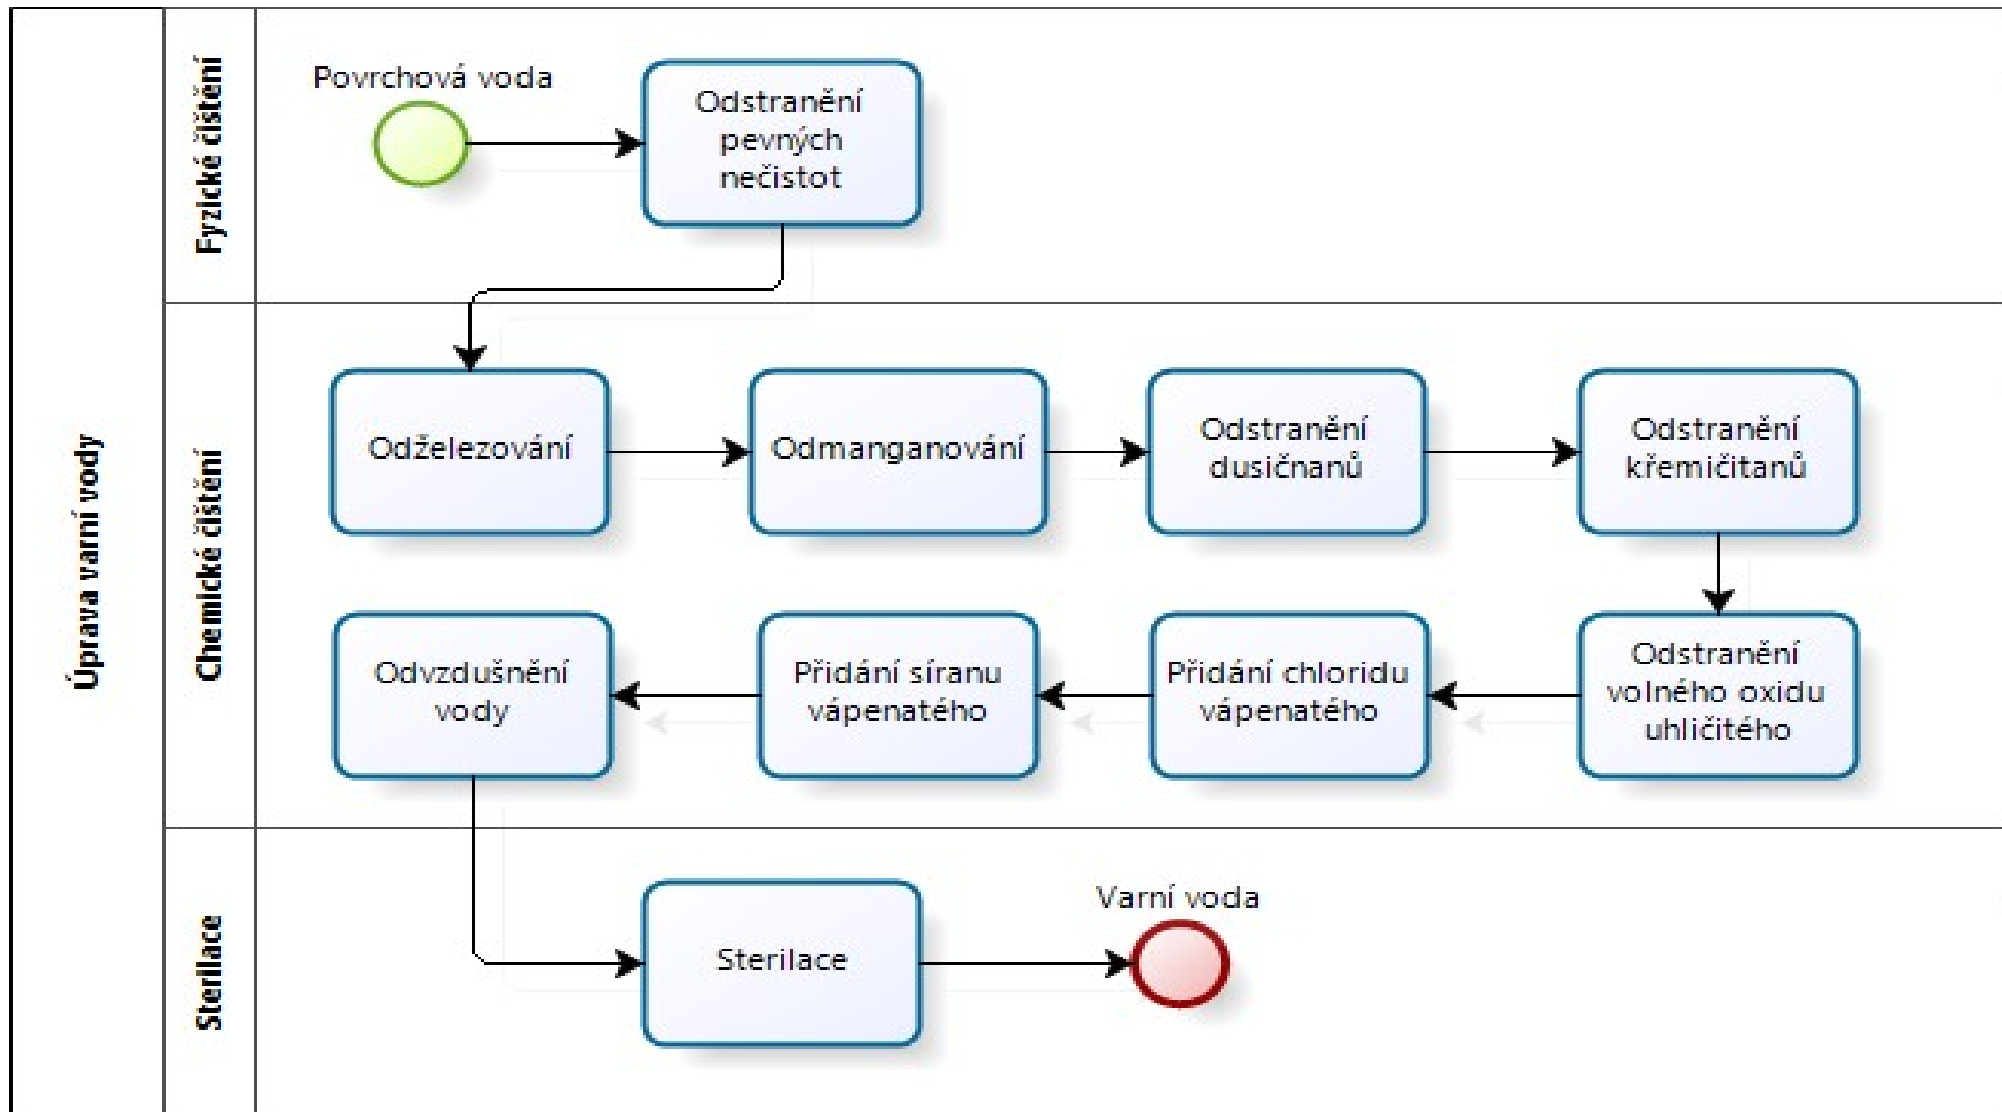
Úprava varní vody

Fyzické čištění

Povrchová voda

Odstranění pevných nečistot

Chemické čištění

Odželezování

Odmanganování

Odstranění dusičnanů

Odstranění křemičitanů

Odstranění volného oxidu uhličitého

Přidání chloridu vápenatého

Přidání síranu vápenatého

Odvzdušnění vody

Sterilace

Sterilace

Varní voda